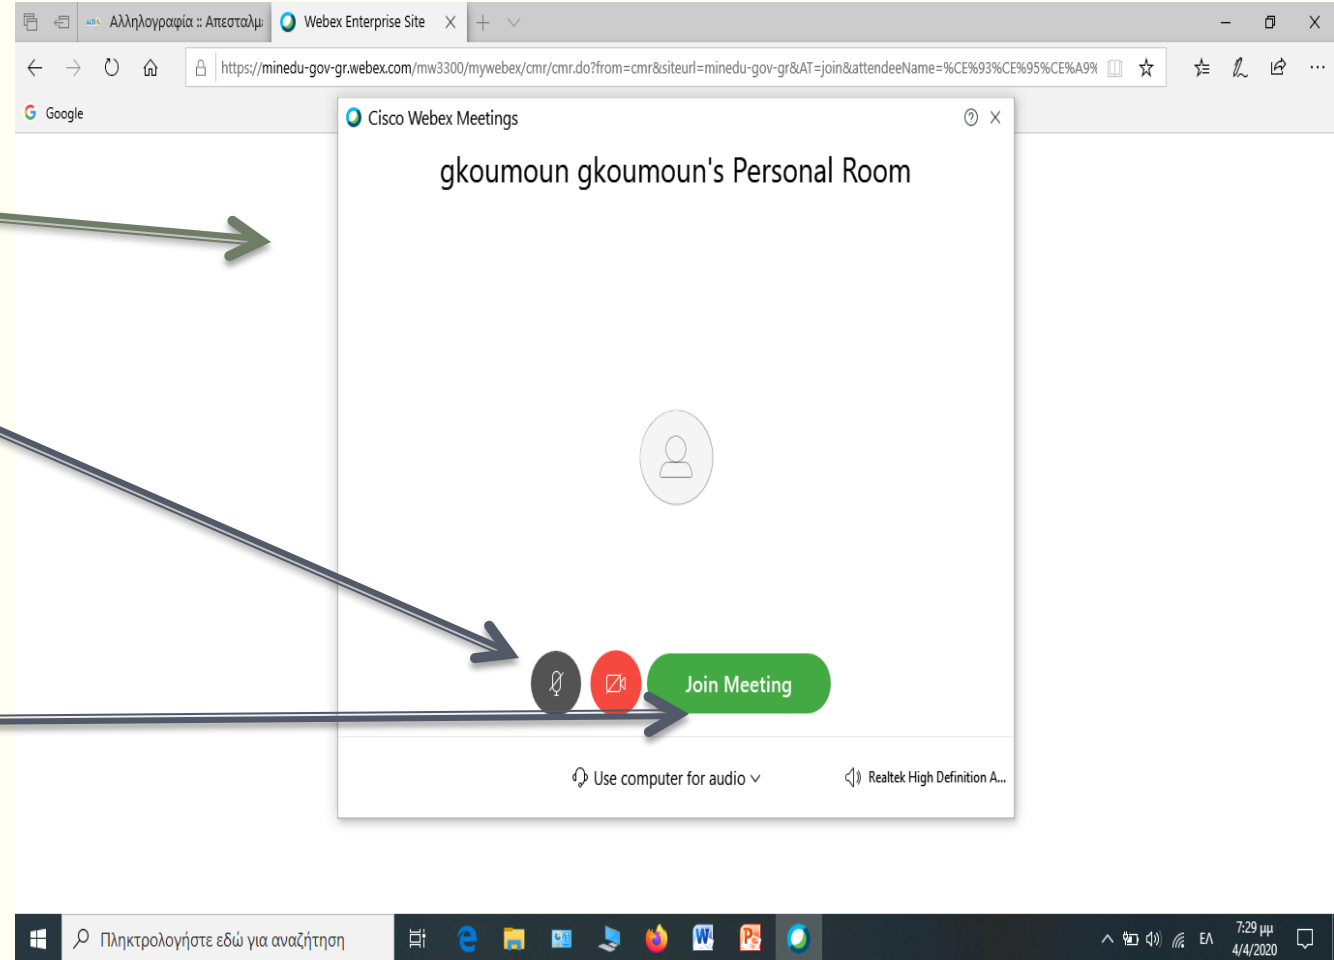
Αλληλογραφία :: Απεσταλμ
Webex Enterprise Site

https://minedu-gov-gr.webex.com/mw3300/mywebex/cmr/cmr.do?from=cmr&siteurl=minedu-gov-gr&AT=join&attendeeName=%CE%93%CE%95%CE%A9

Google

Cisco Webex Meetings

gkoumoun gkoumoun's Personal Room

Join Meeting

Use computer for audio

Realtek High Definition A...

Πληκτρολογήστε εδώ για αναζήτηση

ΕΛ
7:29 μμ
4/4/2020